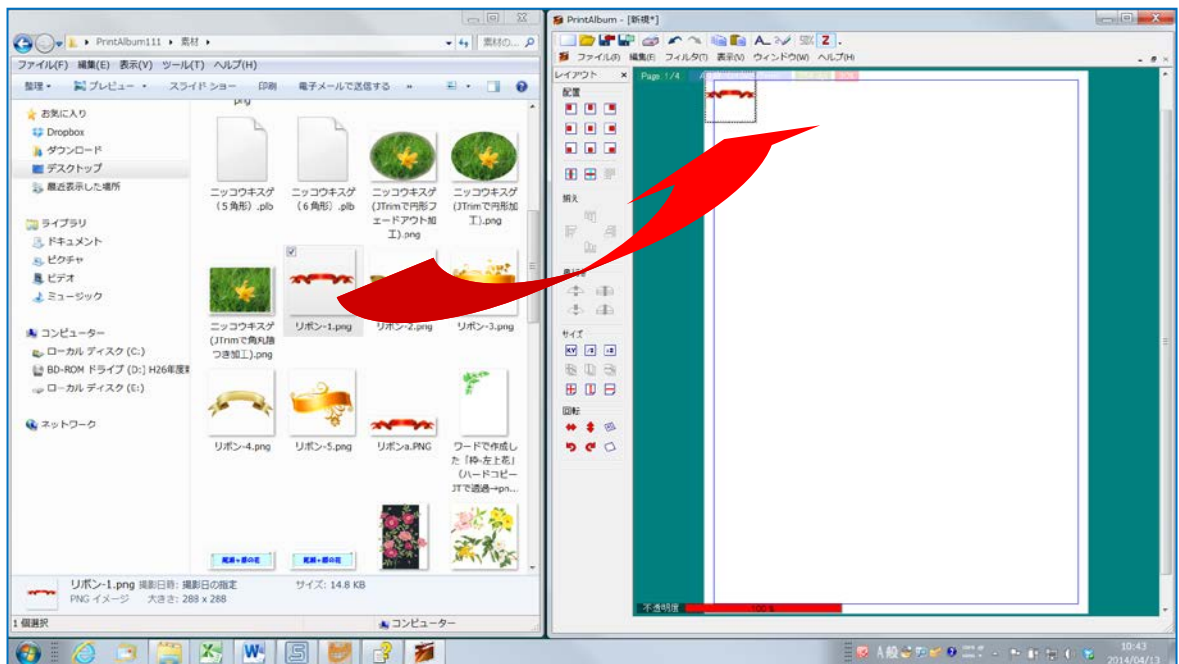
PrintAlbum111 ▸ 素材 ▸
素材の...
ファイル(F) 編集(E) 表示(V) ツール(T) ヘルプ(H)
整理 ▾ プレビュー ▾ スライド ショー 印刷 電子メールで送信する »
お気に入り
Dropbox
ダウンロード
デスクトップ
最近表示した場所
ライブラリ
ドキュメント
ピクチャ
ビデオ
ミュージック
コンピューター
ローカル ディスク (C:)
BD-ROM ドライブ (D:) H26年度
ローカル ディスク (E:)
ネットワーク
png
ニッコウキスゲ（5角形）.plb
ニッコウキスゲ（6角形）.plb
ニッコウキスゲ(JTrimで円形フェードアウト加工).png
ニッコウキスゲ(JTrimで円形加工).png
ニッコウキスゲ(JTrimで角丸隅つき加工).png
リボン-1.png
リボン-2.png
リボン-3.png
リボン-4.png
リボン-5.png
リボンa.PNG
ワードで作成した「枠-左上花」(ハードコピーJTで透過+pn...
リボン-1.png 撮影日時: 撮影日の指定 サイズ: 14.8 KB
PNG イメージ 大きさ: 288 x 288
1 個選択
コンピューター
PrintAlbum - [新規*]
ファイル(F) 編集(E) フィルタ(T) 表示(V) ウィンドウ(W) ヘルプ(H)
レイアウト
配置
挿入
サイズ
回転
Page: 1/4
不透明度
100 %
10:43
2014/04/13